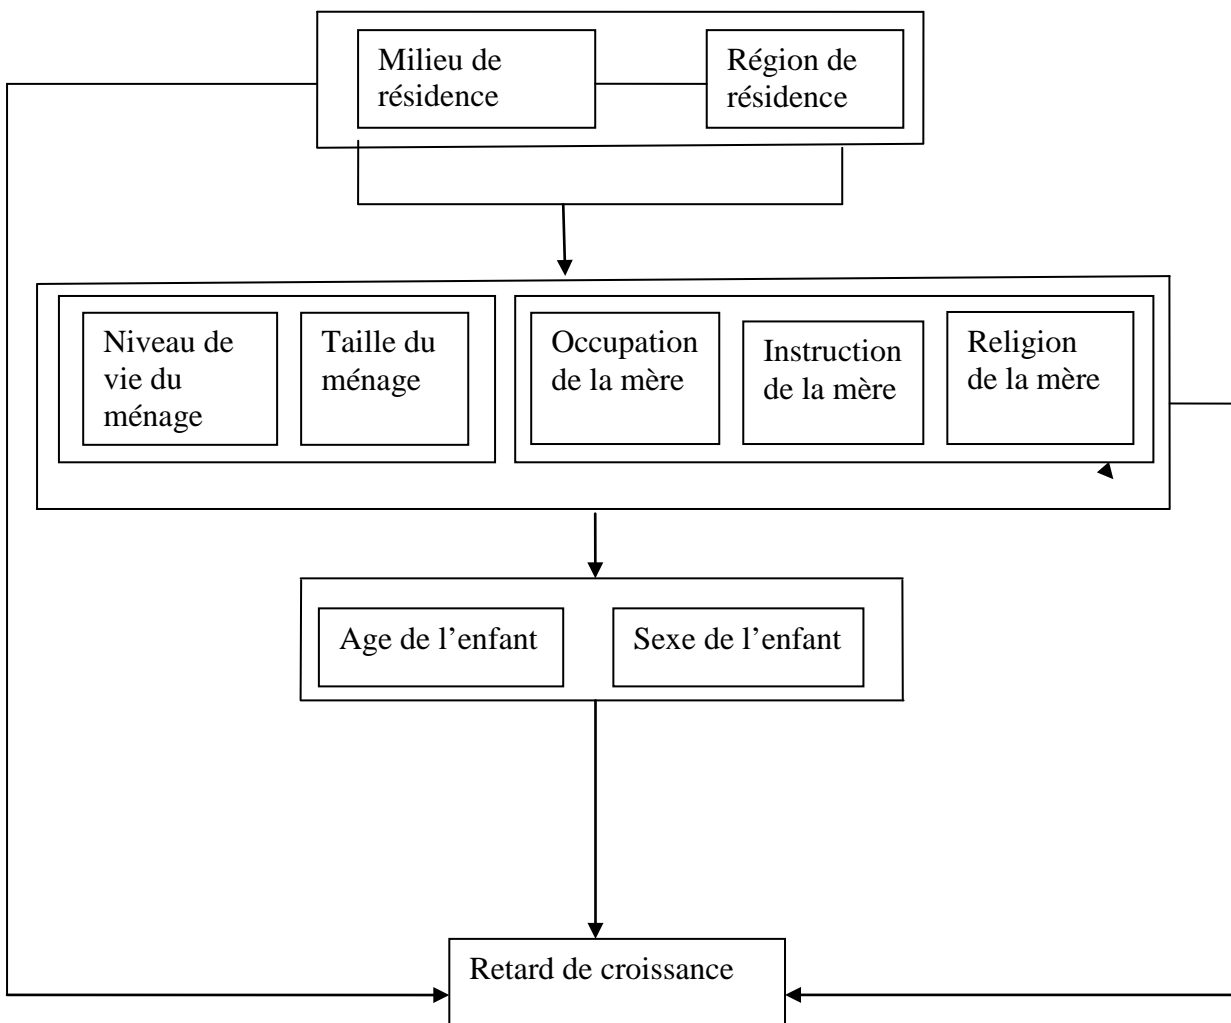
Milieu de résidence

Région de résidence

Niveau de vie du ménage

Taille du ménage

Occupation de la mère

Instruction de la mère

Religion de la mère

Age de l'enfant

Sexe de l'enfant

Retard de croissance